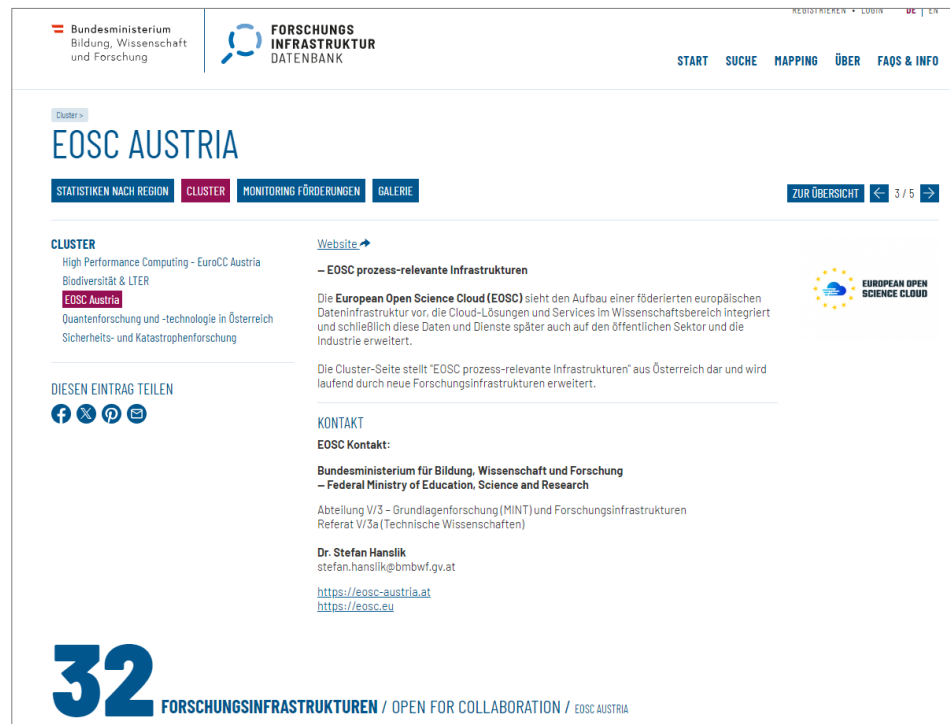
Bundesministerium Bildung, Wissenschaft und Forschung

FORSCHUNGS INFRASTRUKTUR DATENBANK

REGISTRIEREN • LOGIN DE | EN

START SUCHE MAPPING ÜBER FAQS & INFO

Cluster >

EOSC AUSTRIA

STATISTIKEN NACH REGION CLUSTER MONITORING FÖRDERUNGEN GALERIE

ZUR ÜBERSICHT 3 / 5

CLUSTER
High Performance Computing - EuroCC Austria
Biodiversität & LTER
EOSC Austria
Quantenforschung und -technologie in Österreich
Sicherheits- und Katastrophenforschung

DIESEN EINTRAG TEILEN

Website

– EOSC prozess-relevante Infrastrukturen

EUROPEAN OPEN SCIENCE CLOUD

Die European Open Science Cloud (EOSC) sieht den Aufbau einer föderierten europäischen Dateninfrastruktur vor, die Cloud-Lösungen und Services im Wissenschaftsbereich integriert und schließlich diese Daten und Dienste später auch auf den öffentlichen Sektor und die Industrie erweitert.

Die Cluster-Seite stellt "EOSC prozess-relevante Infrastrukturen" aus Österreich dar und wird laufend durch neue Forschungsinfrastrukturen erweitert.

KONTAKT
EOSC Kontakt:

Bundesministerium für Bildung, Wissenschaft und Forschung
– Federal Ministry of Education, Science and Research

Abteilung V/3 – Grundlagenforschung (MINT) und Forschungsinfrastrukturen
Referat V/3a (Technische Wissenschaften)

Dr. Stefan Hanslik
stefan.hanslik@bmbwf.gv.at

https://eosc-austria.at
https://eosc.eu

32 FORSCHUNGSINFRASTRUKTUREN / OPEN FOR COLLABORATION / EOSC AUSTRIA